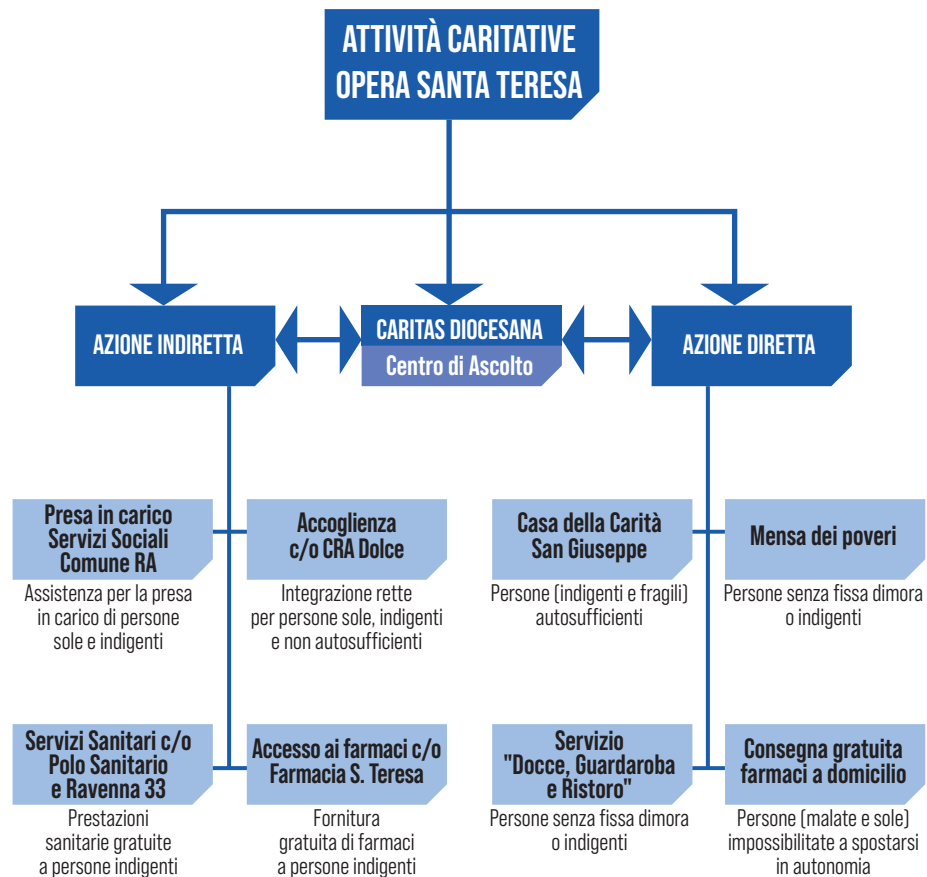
ATTIVITÀ CARITATIVE
OPERA SANTA TERESA

AZIONE INDIRETTA

CARITAS DIOCESANA
Centro di Ascolto

AZIONE DIRETTA

Presa in carico Servizi Sociali Comune RA
Assistenza per la presa in carico di persone sole e indigenti

Accoglienza c/o CRA Dolce
Integrazione rette per persone sole, indigenti e non autosufficienti

Casa della Carità San Giuseppe
Persone (indigenti e fragili) autosufficienti

Mensa dei poveri
Persone senza fissa dimora o indigenti

Servizi Sanitari c/o Polo Sanitario e Ravenna 33
Prestazioni sanitarie gratuite a persone indigenti

Accesso ai farmaci c/o Farmacia S. Teresa
Fornitura gratuita di farmaci a persone indigenti

Servizio "Docce, Guardaroba e Ristoro"
Persone senza fissa dimora o indigenti

Consegna gratuita farmaci a domicilio
Persone (malate e sole) impossibilitate a spostarsi in autonomia